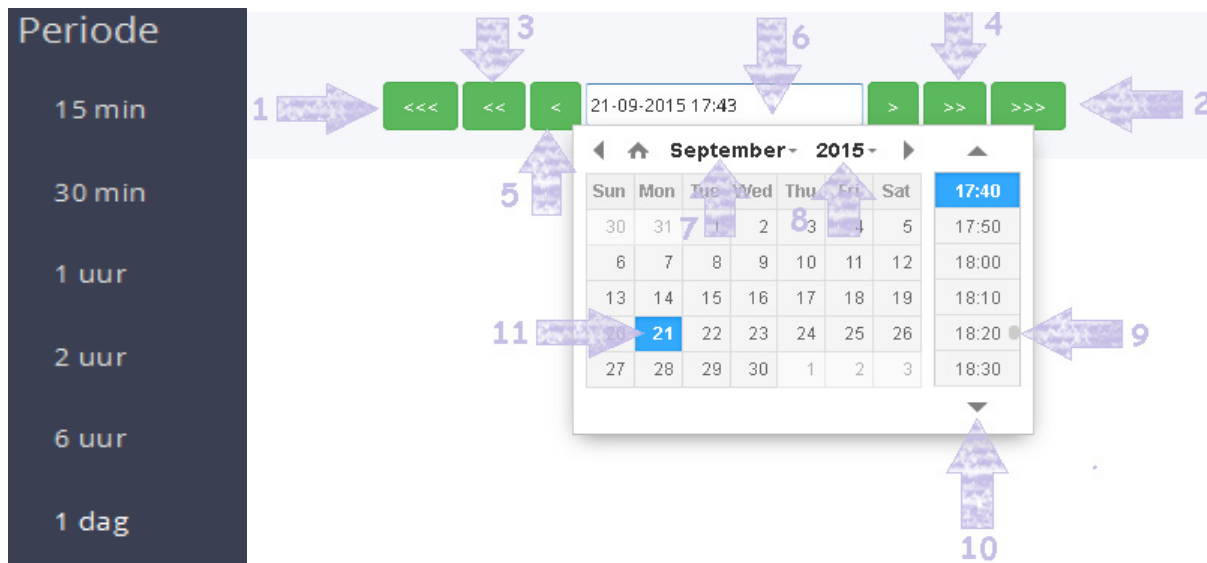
Periode

15 min

30 min

1 uur

2 uur

6 uur

1 dag

1 <<< << < 21-09-2015 17:43 > >> >>> 2

3 4 6 5

September 2015

| Sun | Mon | Tue | Wed | Thu | Fri | Sat |
|---|---|---|---|---|---|---|
| 30 | 31 | 1 | 2 | 3 | 4 | 5 |
| 6 | 7 | 8 | 9 | 10 | 11 | 12 |
| 13 | 14 | 15 | 16 | 17 | 18 | 19 |
| 20 | 21 | 22 | 23 | 24 | 25 | 26 |
| 27 | 28 | 29 | 30 | 1 | 2 | 3 |

7 8 11

17:40
17:50
18:00
18:10
18:20
18:30

9 10